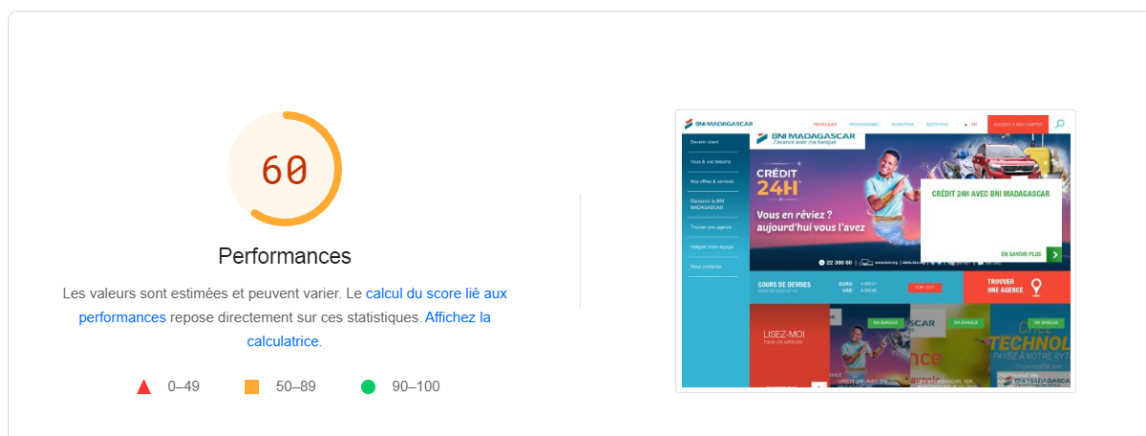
60

Performances

Les valeurs sont estimées et peuvent varier. Le calcul du score lié aux performances repose directement sur ces statistiques. Affichez la calculatrice.

0–49 50–89 90–100

BNI MADAGASCAR

BNI MADAGASCAR
L'avance avec ma banque

CRÉDIT 24H

Vous en rêviez ? aujourd'hui vous l'avez

CRÉDIT 24H AVEC BNI MADAGASCAR

EN SAVOIR PLUS

COURS DE DEVISES

EURO
USD

TROUVER UNE AGENCE

LISEZ-MOI

BNI MADAGASCAR